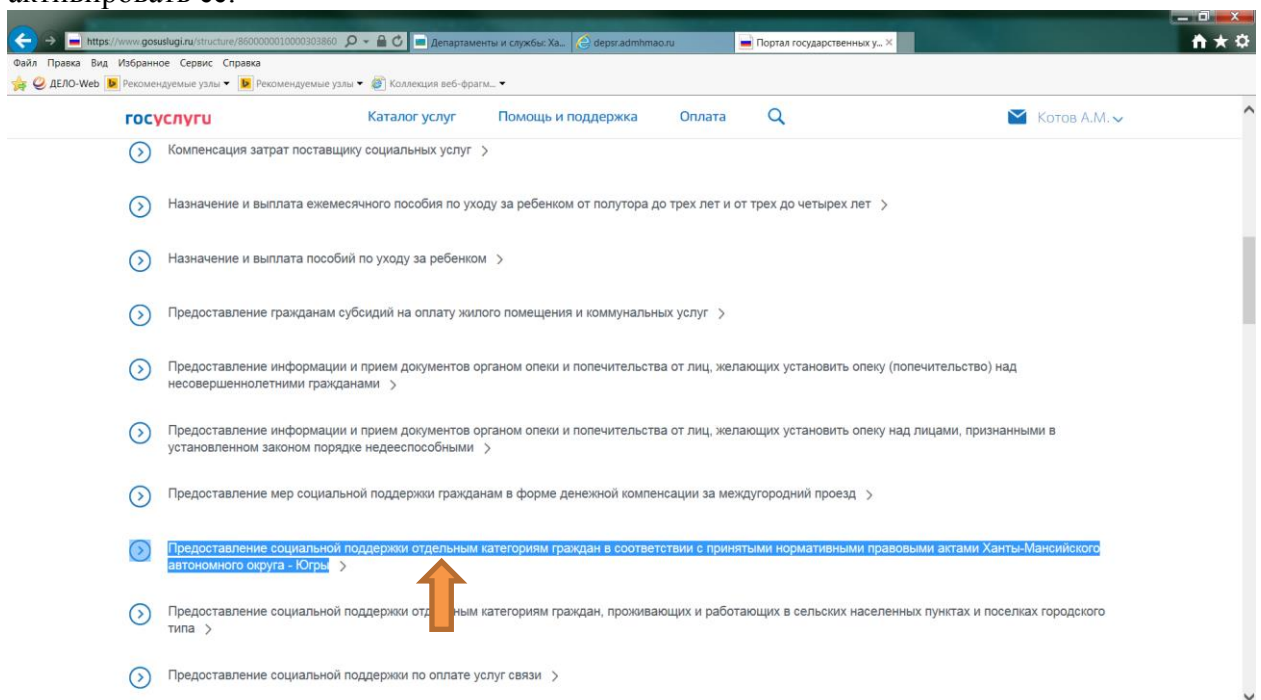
активировать ее.

https://www.gosuslugi.ru/structure/860000001000303860
Департаменты и службы: Ха...
depsr.admhmao.ru
Портал государственных у...

Файл Правка Вид Избранное Сервис Справка
ДЕЛО-Web Рекомендуемые узлы Рекомендуемые узлы Коллекция веб-фрагм...

госуслуги Каталог услуг Помощь и поддержка Оплата Котов А.М.

Компенсация затрат поставщику социальных услуг >

Назначение и выплата ежемесячного пособия по уходу за ребенком от полутора до трех лет и от трех до четырех лет >

Назначение и выплата пособий по уходу за ребенком >

Предоставление гражданам субсидий на оплату жилого помещения и коммунальных услуг >

Предоставление информации и прием документов органом опеки и попечительства от лиц, желающих установить опеку (попечительство) над несовершеннолетними гражданами >

Предоставление информации и прием документов органом опеки и попечительства от лиц, желающих установить опеку над лицами, признанными в установленном законом порядке недееспособными >

Предоставление мер социальной поддержки гражданам в форме денежной компенсации за междугородний проезд >

Предоставление социальной поддержки отдельным категориям граждан в соответствии с принятыми нормативными правовыми актами Ханты-Мансийского автономного округа - Югры >

Предоставление социальной поддержки от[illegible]ным категориям граждан, проживающих и работающих в сельских населенных пунктах и поселках городского типа >

Предоставление социальной поддержки по оплате услуг связи >